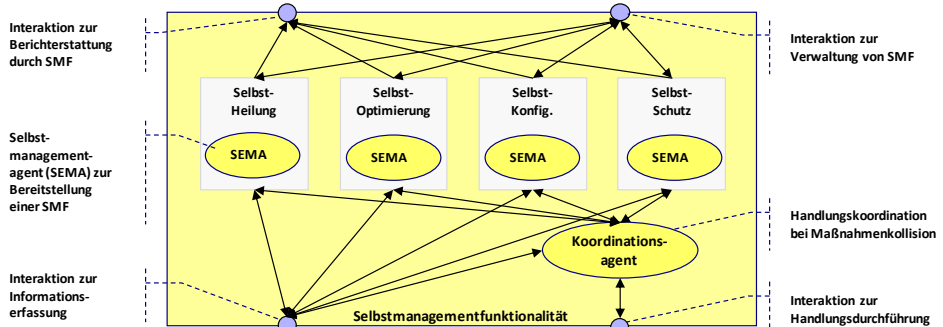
Interaktion zur Berichterstattung durch SMF

Interaktion zur Verwaltung von SMF

Selbst-Heilung

Selbst-Optimierung

Selbst-Konfig.

Selbst-Schutz

Selbst-management-agent (SEMA) zur Bereitstellung einer SMF

SEMA

SEMA

SEMA

SEMA

Handlungskoordination bei Maßnahmenkollision

Koordinations-agent

Interaktion zur Informations-erfassung

Selbstmanagementfunktionalität

Interaktion zur Handlungsdurchführung